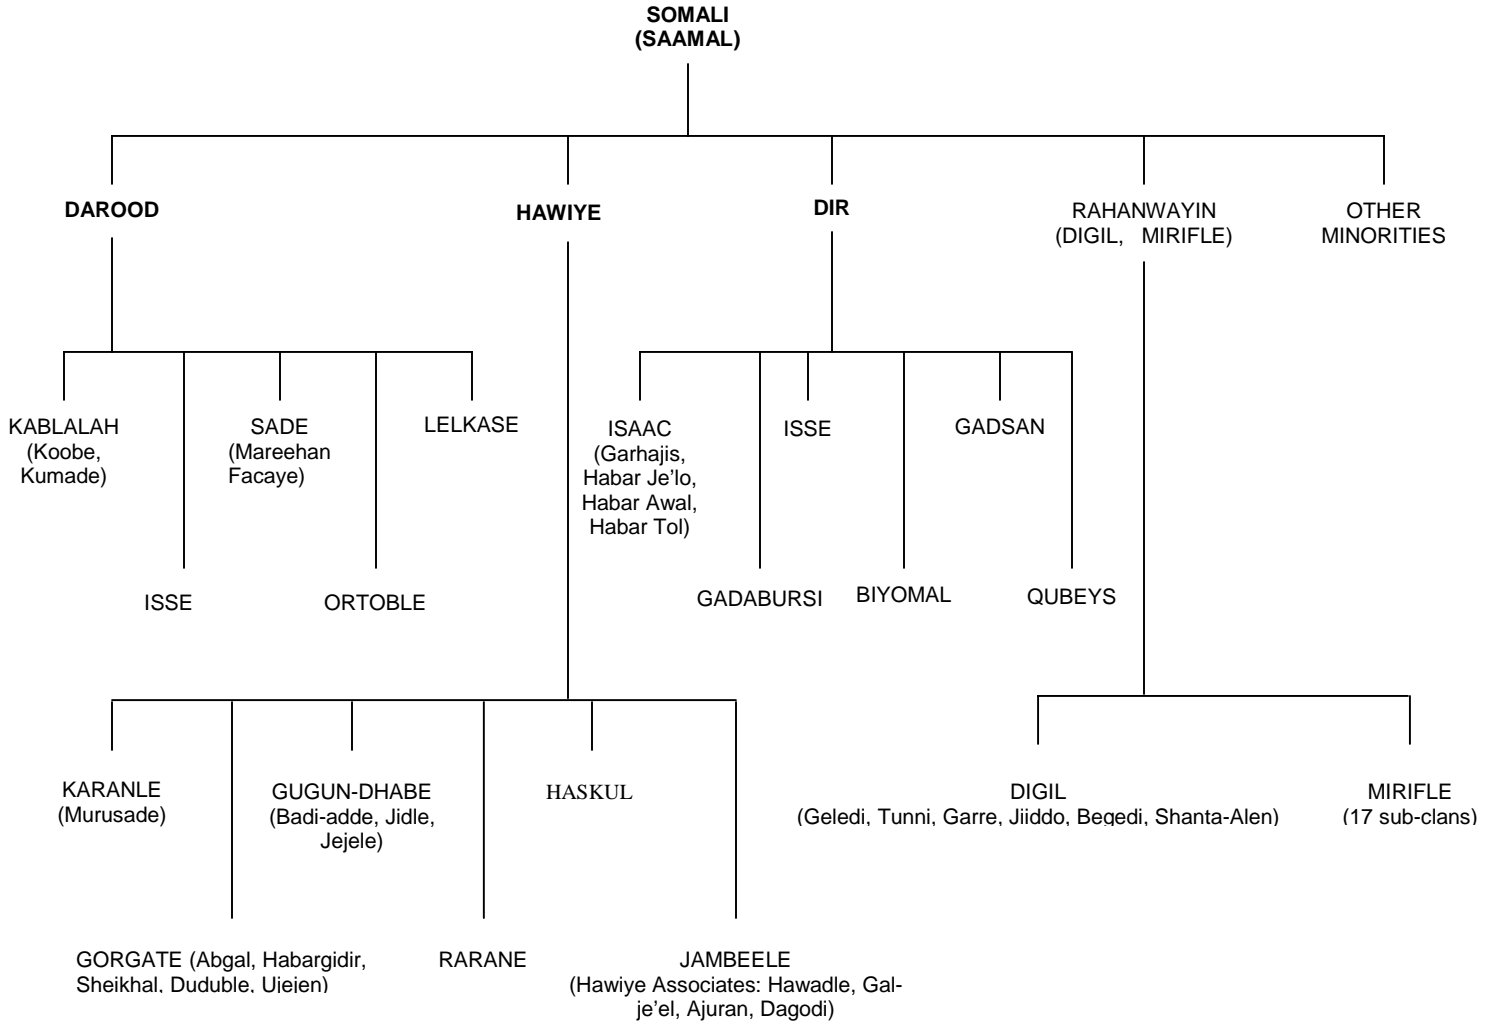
SOMALI
(SAAMAL)

DAROOD

HAWIYE

DIR

RAHANWAYIN
(DIGIL, MIRIFLE)

OTHER
MINORITIES

KABLALAH
(Koobe,
Kumade)

SADE
(Mareehan
Facaye)

LELKASE

ISSE

ORTOBLE

ISAAC
(Garhajis,
Habar Je'lo,
Habar Awal,
Habar Tol)

ISSE

GADSAN

GADABURSI

BIYOMAL

QUBEYS

KARANLE
(Murusade)

GUGUN-DHABE
(Badi-adde, Jidle,
Jejele)

HASKUL

DIGIL
(Geledi, Tunni, Garre, Jiiddo, Begedi, Shanta-Alen)

MIRIFLE
(17 sub-clans)

GORGATE (Abgal, Habargidir,
Sheikhal, Duduble, Ujejen)

RARANE

JAMBEELE
(Hawiye Associates: Hawadle, Galje'el, Ajuran, Dagodi)